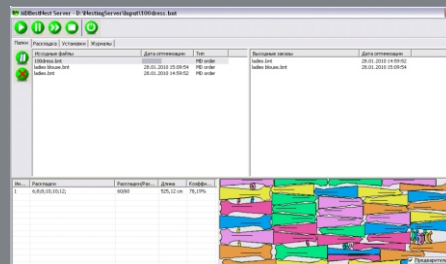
sBBestNest Server - D:\NestingServer\Input\100dress.bnt

Папки | Раскладка | Установки | Журналы

| Исходные файлы | Дата оптимизации | Тип |
|---|---|---|
| 100dress.bnt | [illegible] | MB order |
| ladies blouse.bnt | 28.01.2010 15:09:54 | MB order |
| ladies.bnt | 28.01.2010 14:59:52 | MB order |

| Выходные заказы | Дата оптимизации |
|---|---|
| ladies.bnt | 28.01.2010 14:59:52 |
| ladies blouse.bnt | 28.01.2010 15:09:54 |

| N | Раскладкs | Раскладка(Ра... | Длина | Коэффи... |
|---|---|---|---|---|
| 1 | 6,6,6;10,10;12; | 60/60 | 525,12 см | 76,15% |

Предварител